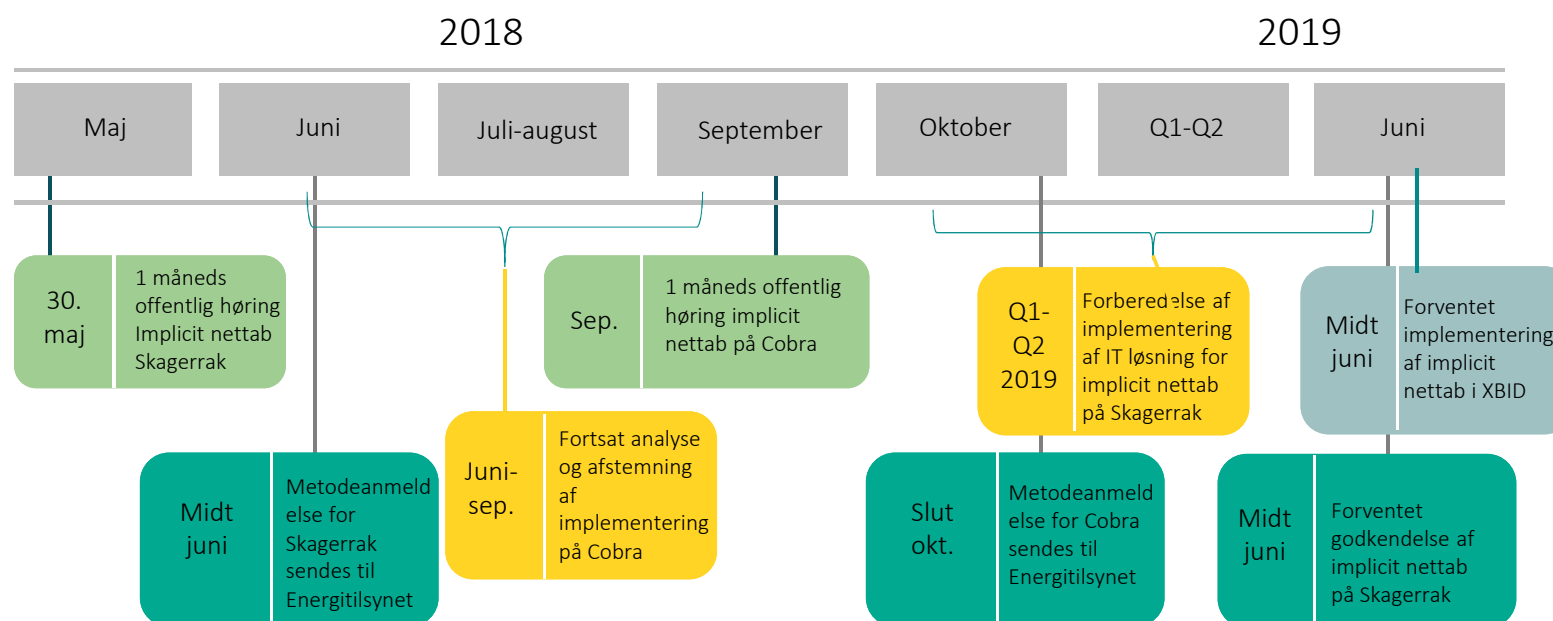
2018

2019

Maj

Juni

Juli-august

September

Oktober

Q1-Q2

Juni

30. maj

1 måneds offentlig høring Implicit nettab Skagerrak

Midt juni

Metodeanmeldelse for Skagerrak sendes til Energitilsynet

Juni-sep.

Fortsat analyse og afstemning af implementering på Cobra

Sep.

1 måneds offentlig høring implicit nettab på Cobra

Slut okt.

Metodeanmeldelse for Cobra sendes til Energitilsynet

Q1-Q2 2019

Forberedelse af implementering af IT løsning for implicit nettab på Skagerrak

Midt juni

Forventet implementering af implicit nettab i XBID

Midt juni

Forventet godkendelse af implicit nettab på Skagerrak